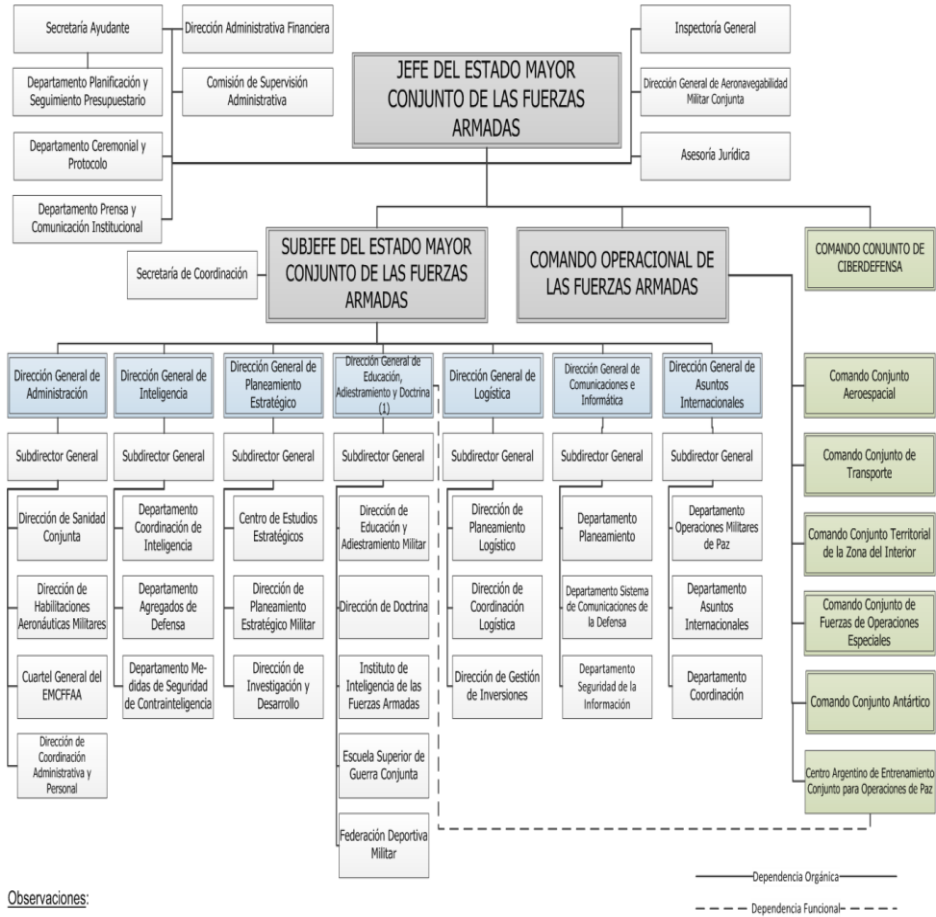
Secretaría Ayudante

Dirección Administrativa Financiera

Departamento Planificación y Seguimiento Presupuestario

Comisión de Supervisión Administrativa

Departamento Ceremonial y Protocolo

Departamento Prensa y Comunicación Institucional

JEFE DEL ESTADO MAYOR CONJUNTO DE LAS FUERZAS ARMADAS

Inspectoría General

Dirección General de Aeronavegabilidad Militar Conjunta

Asesoría Jurídica

Secretaría de Coordinación

SUBJEFE DEL ESTADO MAYOR CONJUNTO DE LAS FUERZAS ARMADAS

COMANDO OPERACIONAL DE LAS FUERZAS ARMADAS

COMANDO CONJUNTO DE CIBERDEFENSA

Dirección General de Administración

Subdirector General

Dirección de Sanidad Conjunta

Dirección de Habilitaciones Aeronáuticas Militares

Cuartel General del EMCFFAA

Dirección de Coordinación Administrativa y Personal

Dirección General de Inteligencia

Subdirector General

Departamento Coordinación de Inteligencia

Departamento Agregados de Defensa

Departamento Medidas de Seguridad de Contrainteligencia

Dirección General de Planeamiento Estratégico

Subdirector General

Centro de Estudios Estratégicos

Dirección de Planeamiento Estratégico Militar

Dirección de Investigación y Desarrollo

Dirección General de Educación, Adiestramiento y Doctrina (1)

Subdirector General

Dirección de Educación y Adiestramiento Militar

Dirección de Doctrina

Instituto de Inteligencia de las Fuerzas Armadas

Escuela Superior de Guerra Conjunta

Federación Deportiva Militar

Dirección General de Logística

Subdirector General

Dirección de Planeamiento Logístico

Dirección de Coordinación Logística

Dirección de Gestión de Inversiones

Dirección General de Comunicaciones e Informática

Subdirector General

Departamento Planeamiento

Departamento Sistema de Comunicaciones de la Defensa

Departamento Seguridad de la Información

Dirección General de Asuntos Internacionales

Subdirector General

Departamento Operaciones Militares de Paz

Departamento Asuntos Internacionales

Departamento Coordinación

Comando Conjunto Aeroespacial

Comando Conjunto de Transporte

Comando Conjunto Territorial de la Zona del Interior

Comando Conjunto de Fuerzas de Operaciones Especiales

Comando Conjunto Antártico

Centro Argentino de Entrenamiento Conjunto para Operaciones de Paz

Dependencia Orgánica

Dependencia Funcional

Observaciones: